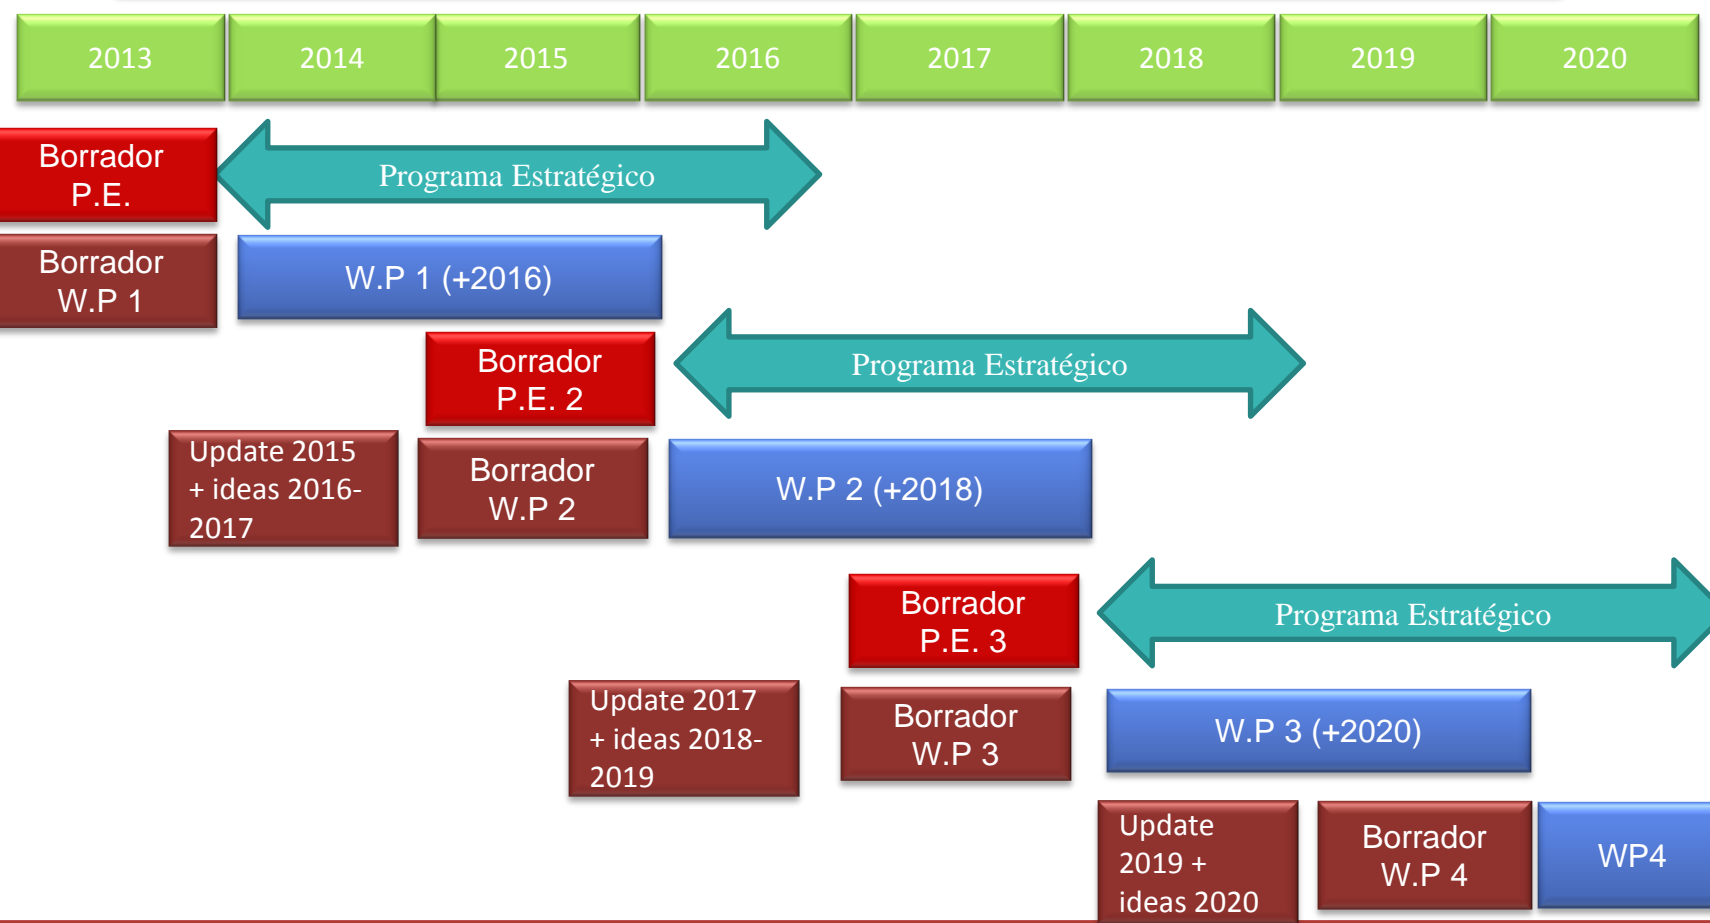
2013 2014 2015 2016 2017 2018 2019 2020

Borrador P.E.

Programa Estratégico

Borrador W.P 1

W.P 1 (+2016)

Borrador P.E. 2

Programa Estratégico

Update 2015 + ideas 2016-2017

Borrador W.P 2

W.P 2 (+2018)

Borrador P.E. 3

Programa Estratégico

Update 2017 + ideas 2018-2019

Borrador W.P 3

W.P 3 (+2020)

Update 2019 + ideas 2020

Borrador W.P 4

WP4